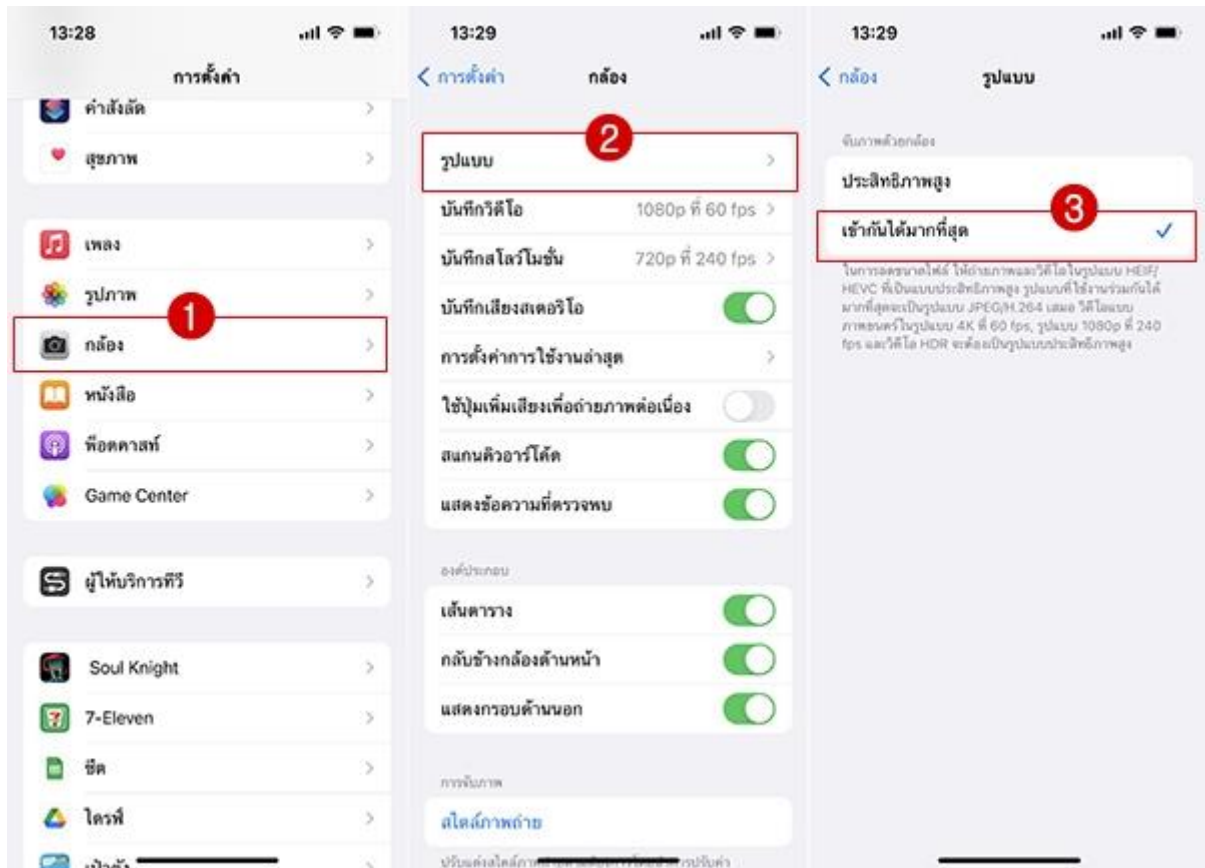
13:28

การตั้งค่า

คำสั่งลัด

สุขภาพ

เพลง

รูปภาพ

1

กล้อง

หนังสือ

พ็อดคาสท์

Game Center

ผู้ให้บริการทีวี

Soul Knight

7-Eleven

ชีต

ไดรฟ์

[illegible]

13:29

< การตั้งค่า

กล้อง

2

รูปแบบ

บันทึกวิดีโอ 1080p ที่ 60 fps

บันทึกสโลว์โมชั่น 720p ที่ 240 fps

บันทึกเสียงสเตอริโอ

การตั้งค่าการใช้งานล่าสุด

ใช้ปุ่มเพิ่มเสียงเพื่อถ่ายภาพต่อเนื่อง

สแกนคิวอาร์โค้ด

แสดงข้อความที่ตรวจพบ

องค์ประกอบ

เส้นตาราง

กลับข้างกล้องด้านหน้า

แสดงกรอบด้านนอก

การจับภาพ

สไตล์ภาพถ่าย

ปรับแต่งสไตล์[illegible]

13:29

< กล้อง

รูปแบบ

จับภาพด้วยกล้อง

ประสิทธิภาพสูง

3

เข้ากันได้มากที่สุด ✓

ในการลดขนาดไฟล์ ให้ถ่ายภาพและวิดีโอในรูปแบบ HEIF/HEVC ที่เป็นแบบประสิทธิภาพสูง รูปแบบที่ใช้งานร่วมกันได้มากที่สุดจะเป็นรูปแบบ JPEG/H.264 เสมอ วิดีโอแบบภาพยนตร์ในรูปแบบ 4K ที่ 60 fps, รูปแบบ 1080p ที่ 240 fps และวิดีโอ HDR จะต้องเป็นรูปแบบประสิทธิภาพสูง